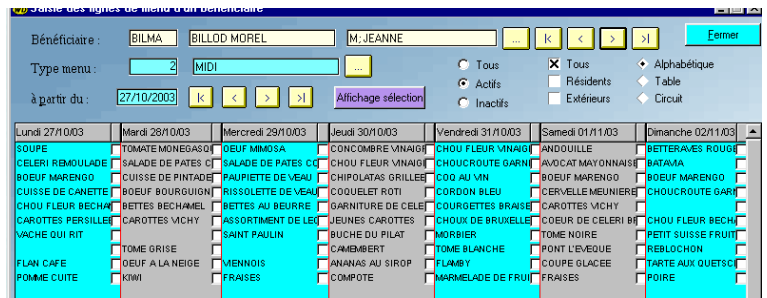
Saisie des lignes de menu d'un bénéficiaire

Bénéficiaire : BILMA BILLOD MOREL M; JEANNE ... |< < > >| Fermer

Type menu : 2 MIDI ...

à partir du : 27/10/2003 |< < > >| Affichage sélection

Tous
Actifs
Inactifs

Tous
Résidents
Extérieurs

Alphabétique
Table
Circuit

| Lundi 27/10/03 | Mardi 28/10/03 | Mercredi 29/10/03 | Jeudi 30/10/03 | Vendredi 31/10/03 | Samedi 01/11/03 | Dimanche 02/11/03 |
|---|---|---|---|---|---|---|
| SOUPE | TOMATE MONEGASQ | OEUF MIMOSA | CONCOMBRE VINAIGI | CHOU FLEUR VINAIGI | ANDOUILLE | BETTERAVES ROUGE |
| CELERI REMOULADE | SALADE DE PATES C | SALADE DE PATES CC | CHOU FLEUR VINAIGI | CHOUCROUTE GARNI | AVOCAT MAYONNAISE | BATAVIA |
| BOEUF MARENGO | CUISSE DE PINTADE | PAUPIETTE DE VEAU | CHIPOLATAS GRILLEE | COQ AU VIN | BOEUF MARENGO | BOEUF MARENGO |
| CUISSE DE CANETTE | BOEUF BOURGUIGN | RISSOLETTE DE VEAU | COQUELET ROTI | CORDON BLEU | CERVELLE MEUNIERE | CHOUCROUTE GARN |
| CHOU FLEUR BECHA | BETTES BECHAMEL | BETTES AU BEURRE | GARNITURE DE CELE | COURGETTES BRAISE | CAROTTES VICHY | |
| CAROTTES PERSILLEE | CAROTTES VICHY | ASSORTIMENT DE LEG | JEUNES CAROTTES | CHOUX DE BRUXELLE | COEUR DE CELERI BR | CHOU FLEUR BECHA |
| VACHE QUI RIT | | SAINT PAULIN | BUCHE DU PILAT | MORBIER | TOME NOIRE | PETIT SUISSE FRUIT |
| | TOME GRISE | | CAMEMBERT | TOME BLANCHE | PONT L'EVEQUE | REBLOCHON |
| FLAN CAFE | OEUF A LA NEIGE | VIENNOIS | ANANAS AU SIROP | FLAMBY | COUPE GLACEE | TARTE AUX QUETSCH |
| POMME CUITE | KIWI | FRAISES | COMPOTE | MARMELADE DE FRUI | FRAISES | POIRE |